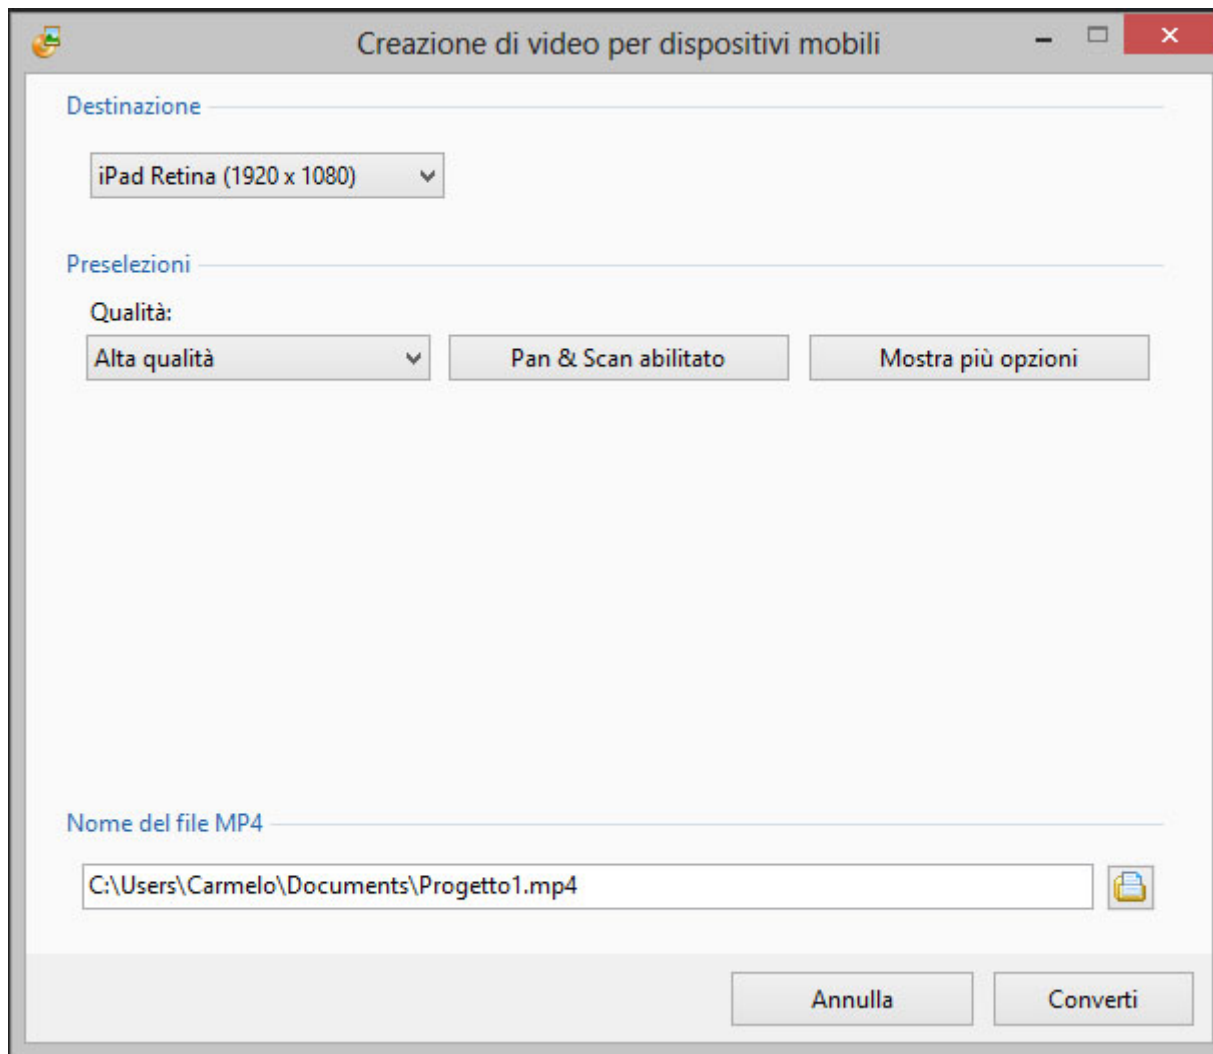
Creazione di video per dispositivi mobili

Destinazione

iPad Retina (1920 x 1080)

Preselezioni

Qualità:

Alta qualità

Pan & Scan abilitato

Mostra più opzioni

Nome del file MP4

C:\Users\Carmelo\Documents\Progetto1.mp4

Annulla

Converti